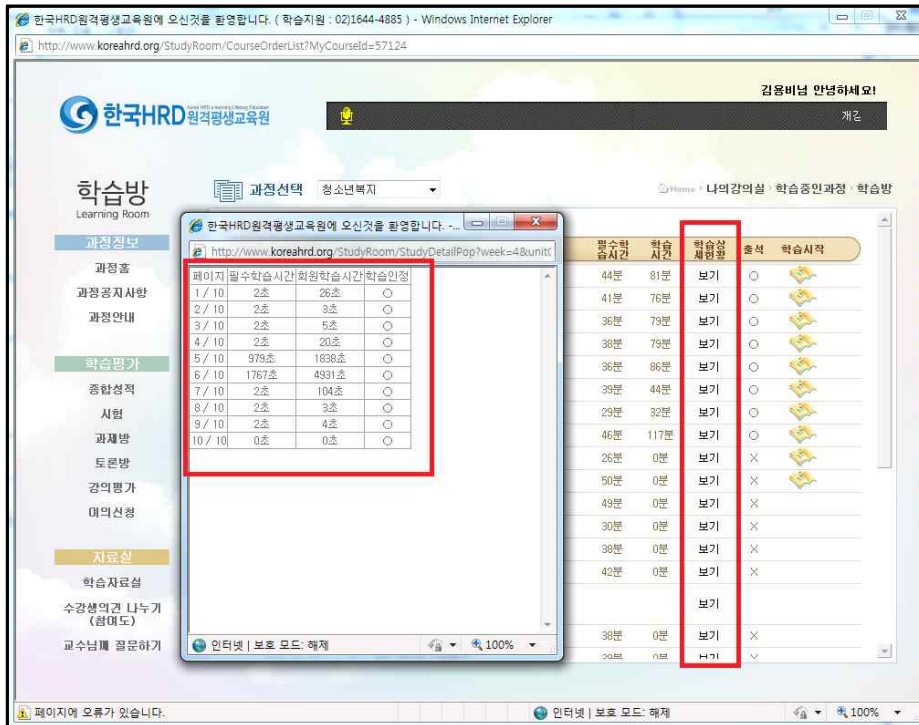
한국HRD원격평생교육원에 오신것을 환영합니다. ( 학습지원 : 02)1644-4885 ) - Windows Internet Explorer

http://www.koreahrd.org/StudyRoom/CourseOrderList?MyCourseId=57124

한국HRD원격평생교육원

김용비님 안녕하세요!

개강

학습방
Learning Room

과정선택 청소년복지

Home › 나의강의실 › 학습중인과정 › 학습방

과정정보
과정홈
과정공지사항
과정안내

학습평가
종합성적
시험
과제방
토론방
강의평가
이의신청

자료실
학습자료실
수강생의견 나누기 (참여도)
교수님께 질문하기

한국HRD원격평생교육원에 오신것을 환영합니다. - ...

http://www.koreahrd.org/StudyRoom/StudyDetailPop?week=4&unit

| 페이지 | 필수학습시간 | 회원학습시간 | 학습인정 |
|---|---|---|---|
| 1 / 10 | 2초 | 26초 | ○ |
| 2 / 10 | 2초 | 3초 | ○ |
| 3 / 10 | 2초 | 5초 | ○ |
| 4 / 10 | 2초 | 20초 | ○ |
| 5 / 10 | 979초 | 1838초 | ○ |
| 6 / 10 | 1767초 | 4931초 | ○ |
| 7 / 10 | 2초 | 104초 | ○ |
| 8 / 10 | 2초 | 3초 | ○ |
| 9 / 10 | 2초 | 4초 | ○ |
| 10 / 10 | 0초 | 0초 | ○ |

인터넷 | 보호 모드: 해제 100%

| 필수학습시간 | 학습시간 | 학습상세현황 | 출석 | 학습시작 |
|---|---|---|---|---|
| 44분 | 81분 | 보기 | ○ | |
| 41분 | 76분 | 보기 | ○ | |
| 36분 | 79분 | 보기 | ○ | |
| 38분 | 79분 | 보기 | ○ | |
| 36분 | 86분 | 보기 | ○ | |
| 39분 | 44분 | 보기 | ○ | |
| 29분 | 32분 | 보기 | ○ | |
| 46분 | 117분 | 보기 | ○ | |
| 26분 | 0분 | 보기 | × | |
| 50분 | 0분 | 보기 | × | |
| 49분 | 0분 | 보기 | × | |
| 30분 | 0분 | 보기 | × | |
| 38분 | 0분 | 보기 | × | |
| 42분 | 0분 | 보기 | × | |
| | | 보기 | | |
| 38분 | 0분 | 보기 | × | |
| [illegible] | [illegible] | 보기 | × | |

페이지에 오류가 있습니다.

인터넷 | 보호 모드: 해제 100%